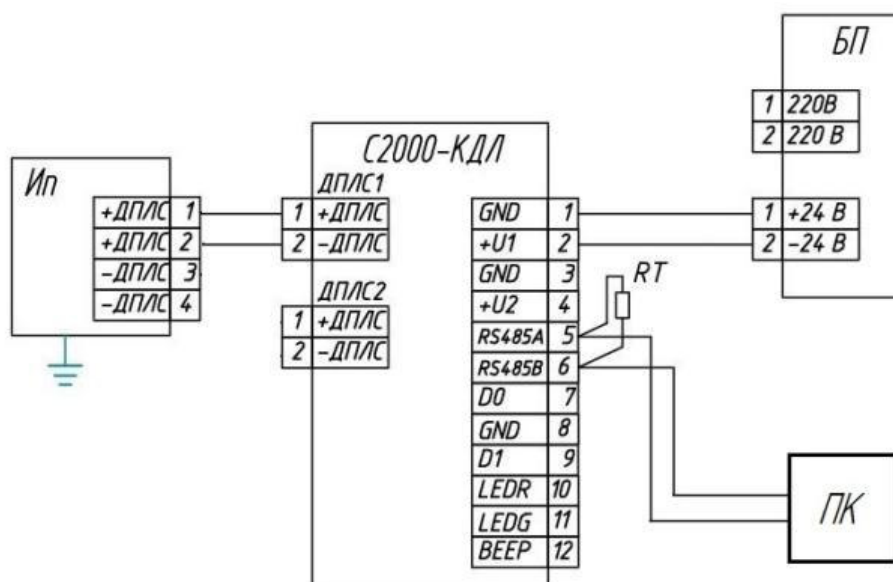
БП

| 1 | 220В |
|---|---|
| 2 | 220 В |

С2000-КДЛ

Ип

| +ДПЛС | 1 |
|---|---|
| +ДПЛС | 2 |
| −ДПЛС | 3 |
| −ДПЛС | 4 |

ДПЛС1

| 1 | +ДПЛС |
|---|---|
| 2 | −ДПЛС |

ДПЛС2

| 1 | +ДПЛС |
|---|---|
| 2 | −ДПЛС |

| GND | 1 |
|---|---|
| +U1 | 2 |
| GND | 3 |
| +U2 | 4 |
| RS485A | 5 |
| RS485B | 6 |
| D0 | 7 |
| GND | 8 |
| D1 | 9 |
| LEDR | 10 |
| LEDG | 11 |
| BEEP | 12 |

RT

| 1 | +24 В |
|---|---|
| 2 | −24 В |

ПК